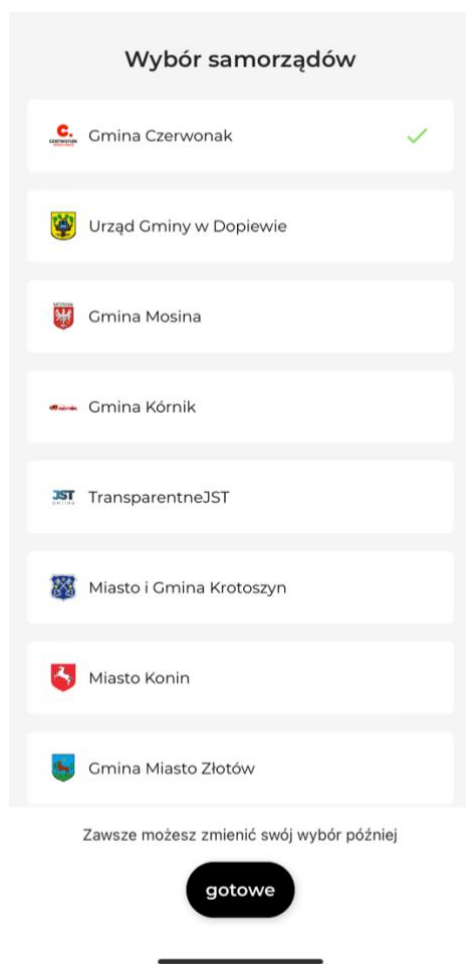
Wybór samorządów

Gmina Czerwonak

Urząd Gminy w Dopiewie

Gmina Mosina

Gmina Kórnik

JST

TransparentneJST

Miasto i Gmina Krotoszyn

Miasto Konin

Gmina Miasto Złotów

Zawsze możesz zmienić swój wybór później

gotowe